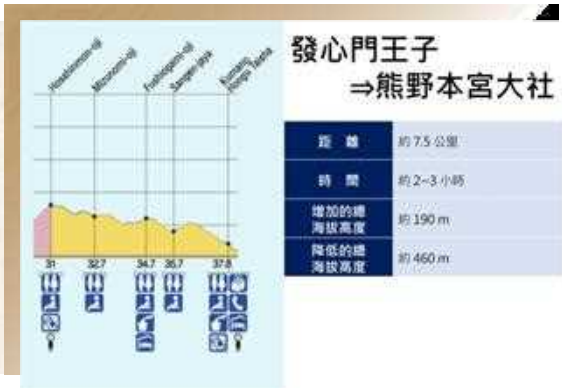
Hosshinmon-oji

Mizunomi-oji

Fushiogami-oji

Sangen-jaya

Kumano Hongu Taisha

31

32.7

34.7

35.7

37.8

發心門王子
⇒熊野本宮大社

| 距　離 | 約 7.5 公里 |
|---|---|
| 時　間 | 約 2~3 小時 |
| 增加的總海拔高度 | 約 190 m |
| 降低的總海拔高度 | 約 460 m |